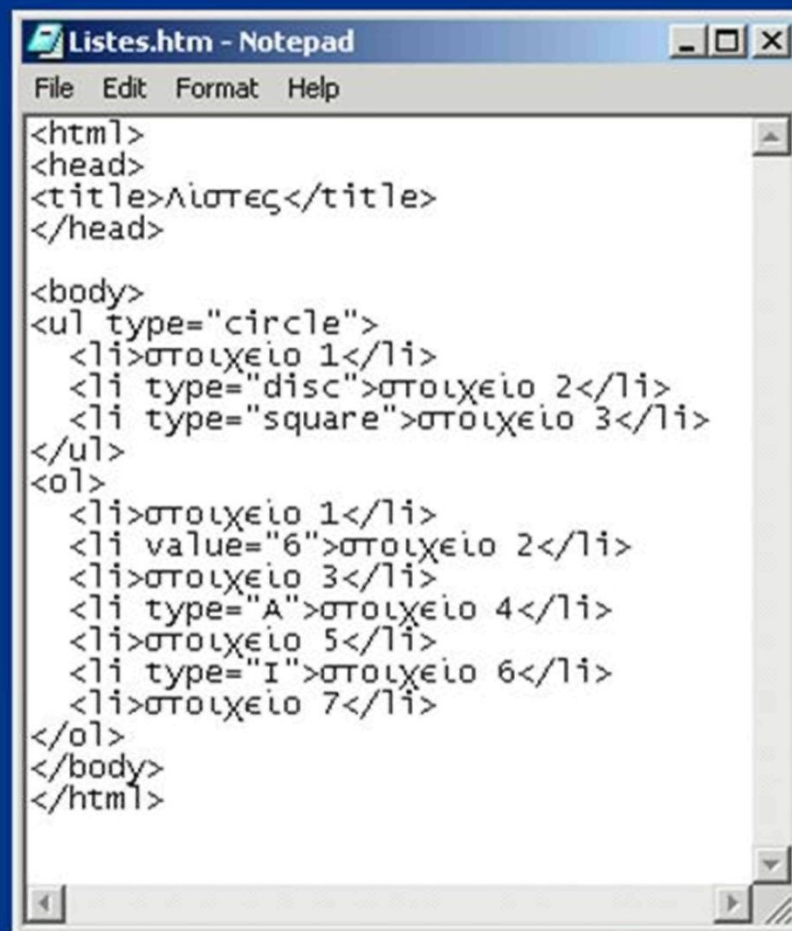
Listes.htm - Notepad

File Edit Format Help

<html>
<head>
<title>Λιστες</title>
</head>

<body>
<ul type="circle">
<li>στοιχειο 1</li>
<li type="disc">στοιχειο 2</li>
<li type="square">στοιχειο 3</li>
</ul>
<ol>
<li>στοιχειο 1</li>
<li value="6">στοιχειο 2</li>
<li>στοιχειο 3</li>
<li type="A">στοιχειο 4</li>
<li>στοιχειο 5</li>
<li type="I">στοιχειο 6</li>
<li>στοιχειο 7</li>
</ol>
</body>
</html>